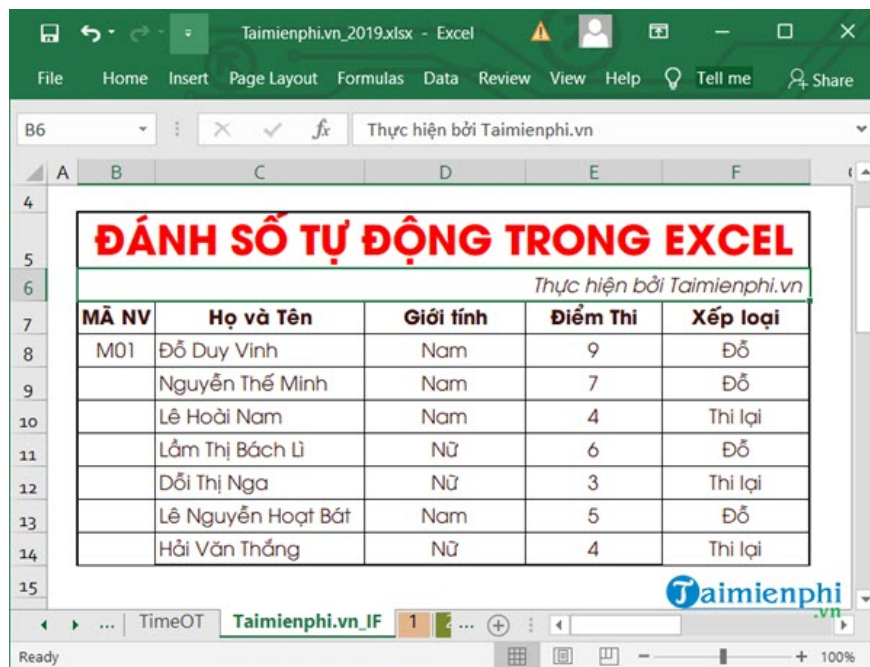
Taimienphi.vn_2019.xlsx - Excel

File Home Insert Page Layout Formulas Data Review View Help Tell me Share

B6 Thực hiện bởi Taimienphi.vn

| | A | B | C | D | E | F |
|---|---|---|---|---|---|---|
| 4 | | | | | | |
| 5 | | ĐÁNH SỐ TỰ ĐỘNG TRONG EXCEL | | | | |
| 6 | | | | | | Thực hiện bởi Taimienphi.vn |
| 7 | | MÃ NV | Họ và Tên | Giới tính | Điểm Thi | Xếp loại |
| 8 | | M01 | Đỗ Duy Vinh | Nam | 9 | Đỗ |
| 9 | | | Nguyễn Thế Minh | Nam | 7 | Đỗ |
| 10 | | | Lê Hoài Nam | Nam | 4 | Thi lại |
| 11 | | | Lầm Thị Bách Lì | Nữ | 6 | Đỗ |
| 12 | | | Dỗi Thị Nga | Nữ | 3 | Thi lại |
| 13 | | | Lê Nguyễn Hoạt Bát | Nam | 5 | Đỗ |
| 14 | | | Hải Văn Thắng | Nữ | 4 | Thi lại |
| 15 | | | | | | |

Taimienphi.vn

... TimeOT Taimienphi.vn_IF 1 ...

Ready 100%